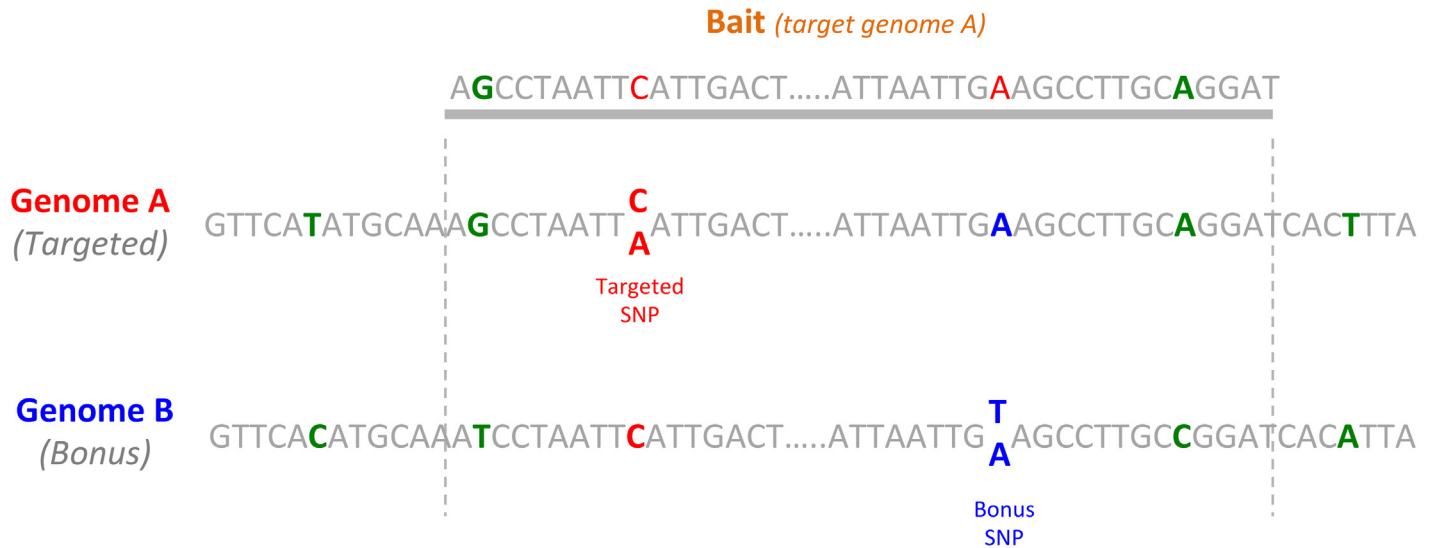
Bait (target genome A)

AGCCTAATTCATTGACT.....ATTAATTGAAGCCTTGCAGGAT

Genome A
(Targeted)

GTTCATATGCAAAGCCTAATT C A ATTGACT.....ATTAATTGAAGCCTTGCAGGATCACTTTA

Targeted SNP

Genome B
(Bonus)

GTTCACATGCAAATCCTAATTCATTGACT.....ATTAATTG T A AGCCTTGCCGGATCACATTA

Bonus SNP